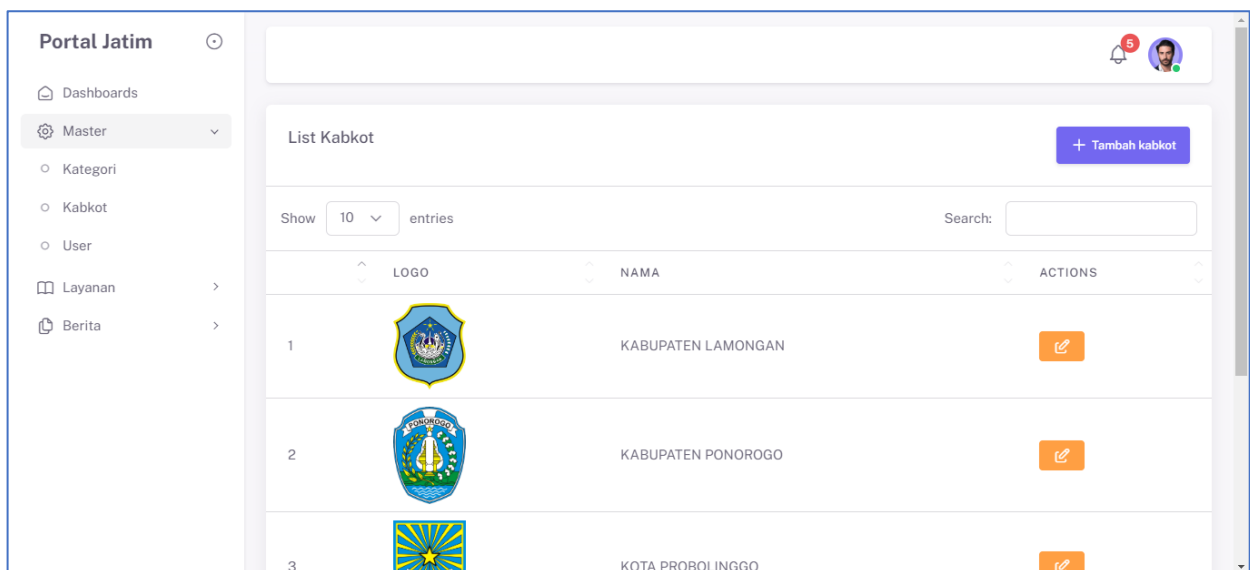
Portal Jatim

Dashboards

Master

Kategori

Kabkot

User

Layanan

Berita

5

List Kabkot

+ Tambah kabkot

Show 10 entries

Search:

| | LOGO | NAMA | ACTIONS |
|---|---|---|---|
| 1 | | KABUPATEN LAMONGAN | |
| 2 | PONOROGO | KABUPATEN PONOROGO | |
| 3 | | KOTA PROBOLINGGO | |